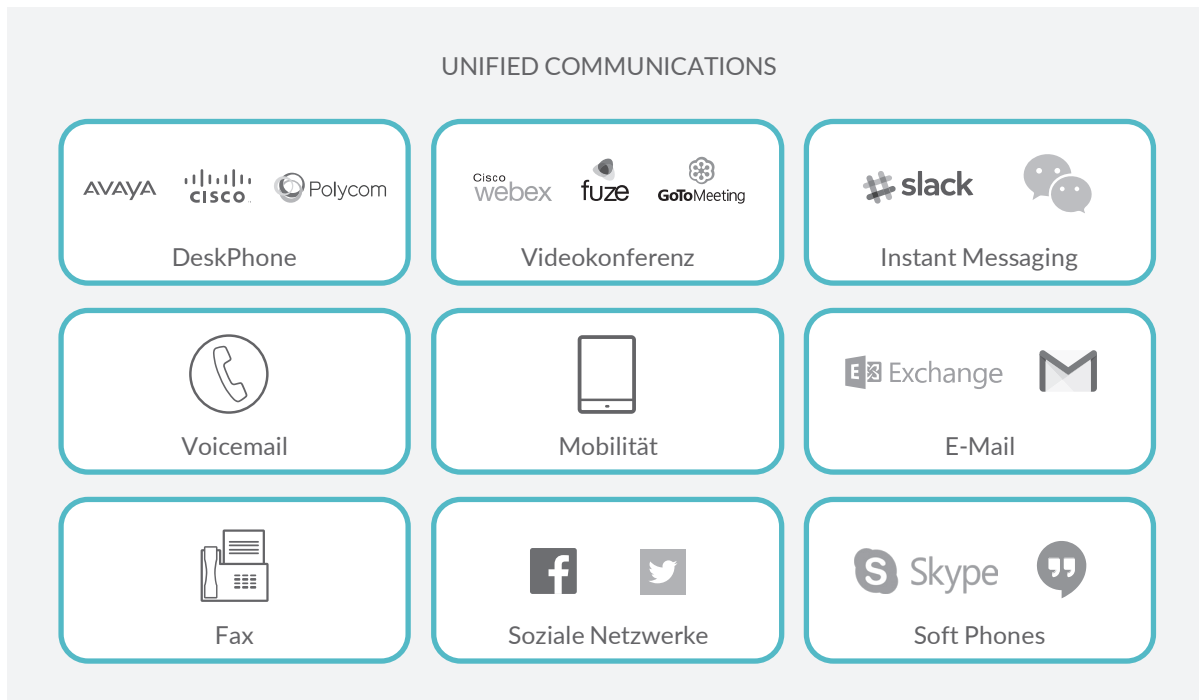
UNIFIED COMMUNICATIONS

AVAYA cisco Polycom
DeskPhone

Cisco webex fuze GoToMeeting
Videokonferenz

slack
Instant Messaging

Voicemail

Mobilität

Exchange
E-Mail

Fax

Soziale Netzwerke

Skype
Soft Phones